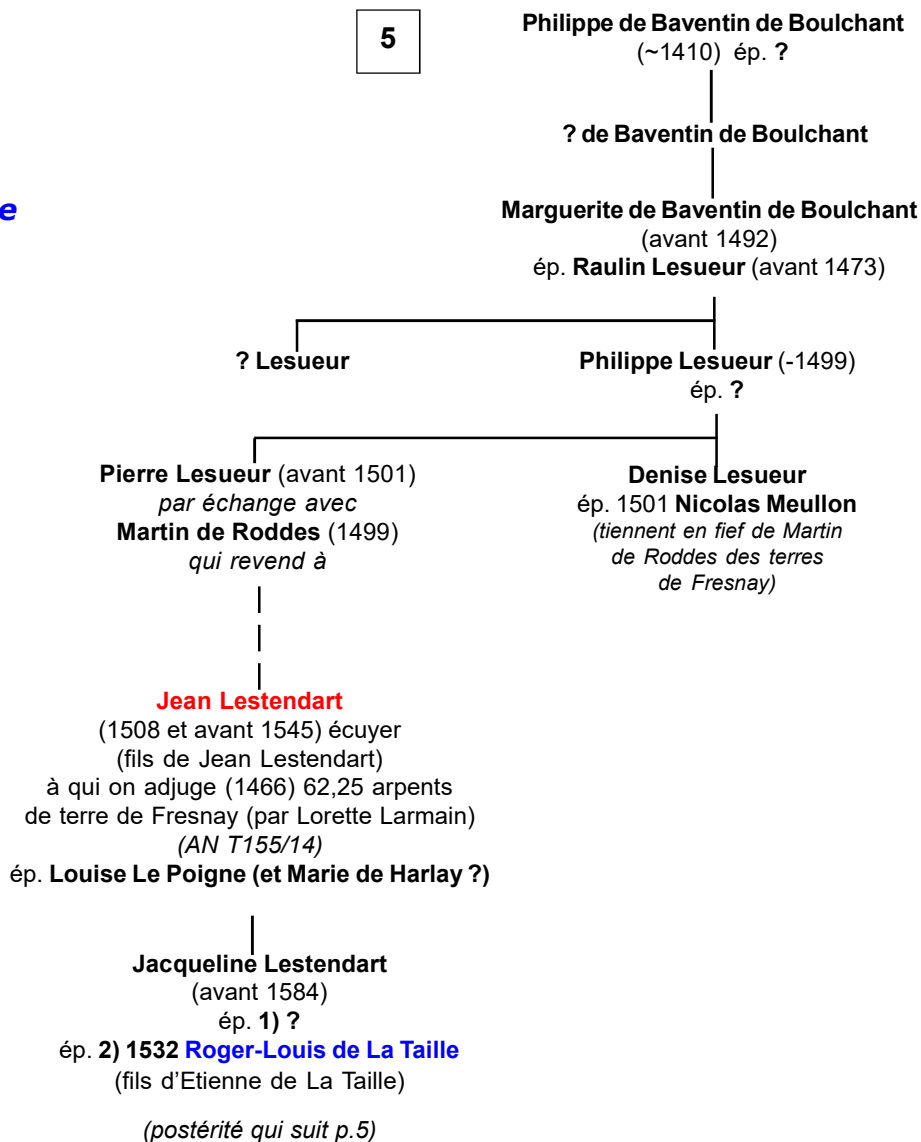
5

e

Philippe de Baventin de Boulchant
(~1410) ép. ?

? de Baventin de Boulchant

Marguerite de Baventin de Boulchant
(avant 1492)
ép. Raulin Lesueur (avant 1473)

? Lesueur

Philippe Lesueur (-1499)
ép. ?

Pierre Lesueur (avant 1501)
par échange avec
Martin de Roddes (1499)
qui revend à

Denise Lesueur
ép. 1501 Nicolas Meullon
(tiennent en fief de Martin de Roddes des terres de Fresnay)

Jean Lestendart
(1508 et avant 1545) écuyer
(fils de Jean Lestendart)
à qui on adjuge (1466) 62,25 arpents de terre de Fresnay (par Lorette Larmain)
(AN T155/14)
ép. Louise Le Poigne (et Marie de Harlay ?)

Jacqueline Lestendart
(avant 1584)
ép. 1) ?
ép. 2) 1532 Roger-Louis de La Taille
(fils d'Etienne de La Taille)

(postérité qui suit p.5)